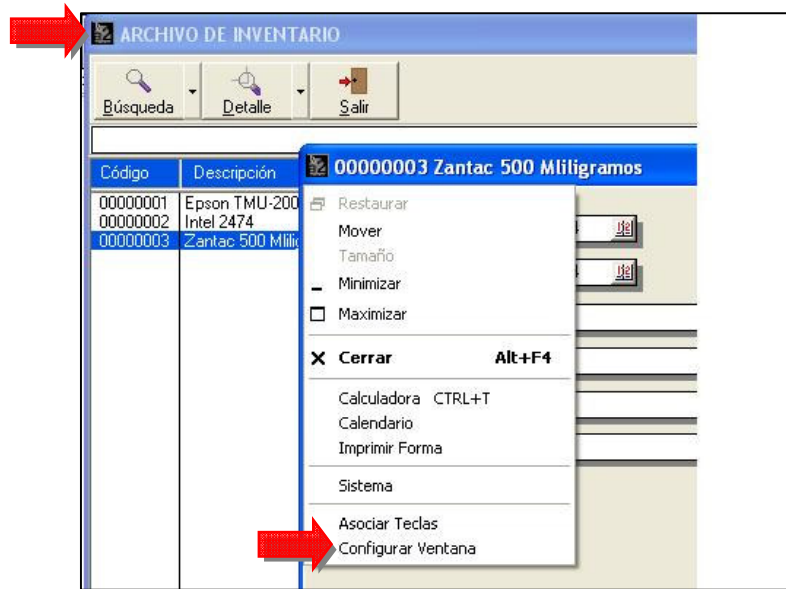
ARCHIVO DE INVENTARIO

Búsqueda
Detalle
Salir

| Código | Descripción |
|---|---|
| 00000001 | Epson TMU-200 |
| 00000002 | Intel 2474 |
| 00000003 | Zantac 500 Mlilic |

00000003 Zantac 500 Mliligramos

Restaurar
Mover
Tamaño
Minimizar
Maximizar
Cerrar Alt+F4
Calculadora CTRL+T
Calendario
Imprimir Forma
Sistema
Asociar Teclas
Configurar Ventana